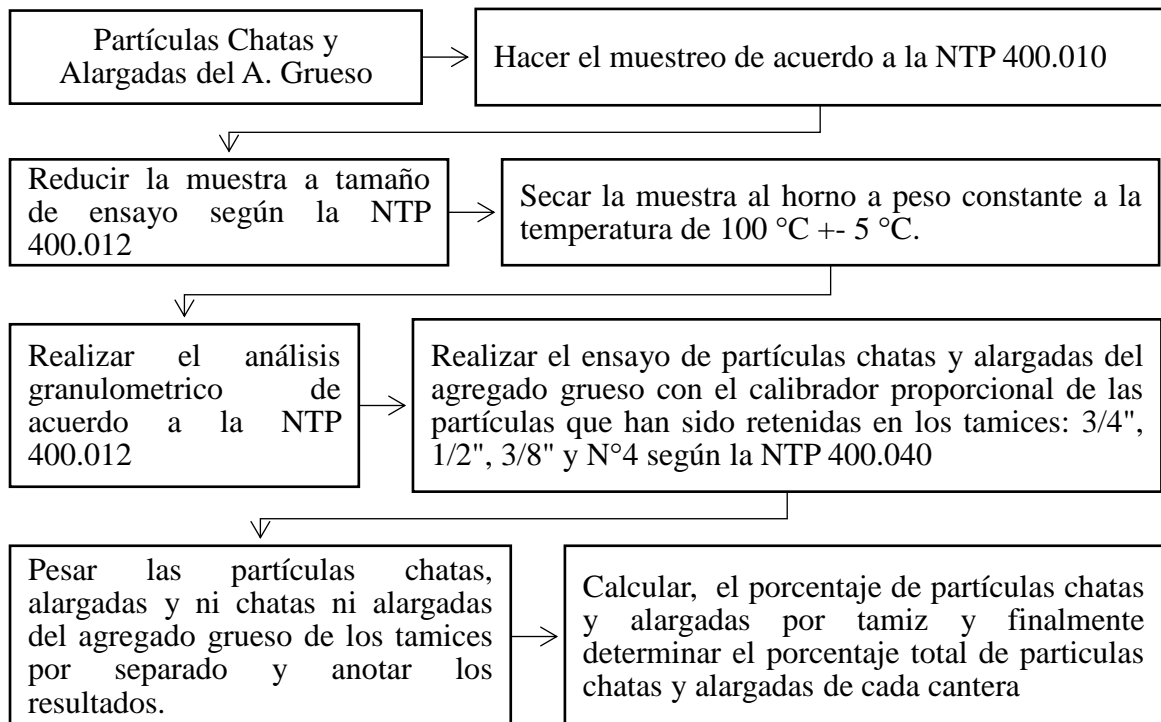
Partículas Chatas y Alargadas del A. Grueso

Hacer el muestreo de acuerdo a la NTP 400.010

Reducir la muestra a tamaño de ensayo según la NTP 400.012

Secar la muestra al horno a peso constante a la temperatura de 100 °C +- 5 °C.

Realizar el análisis granulometrico de acuerdo a la NTP 400.012

Realizar el ensayo de partículas chatas y alargadas del agregado grueso con el calibrador proporcional de las partículas que han sido retenidas en los tamices: 3/4", 1/2", 3/8" y N°4 según la NTP 400.040

Pesar las partículas chatas, alargadas y ni chatas ni alargadas del agregado grueso de los tamices por separado y anotar los resultados.

Calcular, el porcentaje de partículas chatas y alargadas por tamiz y finalmente determinar el porcentaje total de particulas chatas y alargadas de cada cantera